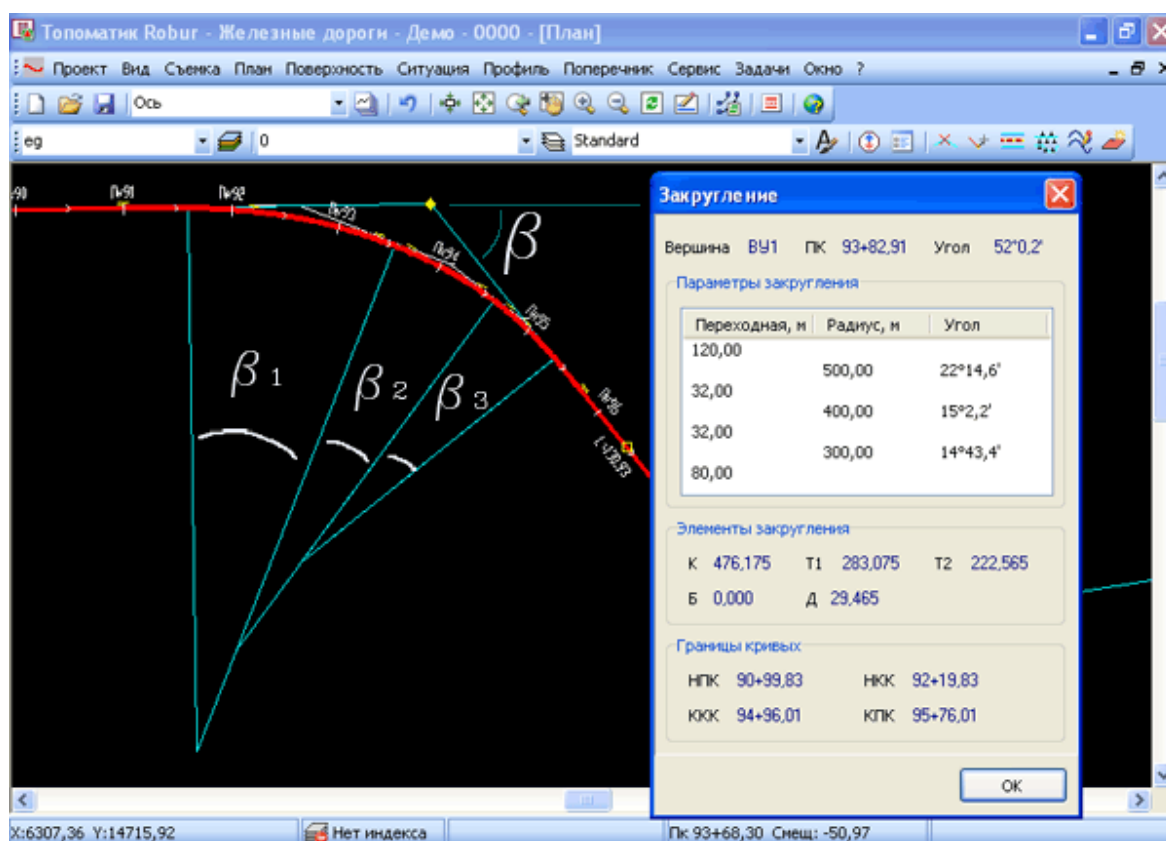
Топоматик Robur - Железные дороги - Демо - 0000 - [План]

Проект Вид Съемка План Поверхность Ситуация Профиль Поперечник Сервис Задачи Окно ?

Ось

eg 0 Standard

90 Пк91 Пк92 Пк93 Пк94 Пк95 Пк96

$\beta$

$\beta$ 1 $\beta$ 2 $\beta$ 3

Закругление

Вершина ВУ1 ПК 93+82,91 Угол 52°0,2'

Параметры закругления

| Переходная, м | Радиус, м | Угол |
|---|---|---|
| 120,00 | | |
| | 500,00 | 22°14,6' |
| 32,00 | | |
| | 400,00 | 15°2,2' |
| 32,00 | | |
| | 300,00 | 14°43,4' |
| 80,00 | | |

Элементы закругления

К 476,175 Т1 283,075 Т2 222,565

Б 0,000 Д 29,465

Границы кривых

НПК 90+99,83 НКК 92+19,83

ККК 94+96,01 КПК 95+76,01

OK

X:6307,36 Y:14715,92 Нет индекса Пк 93+68,30 Смещ: -50,97